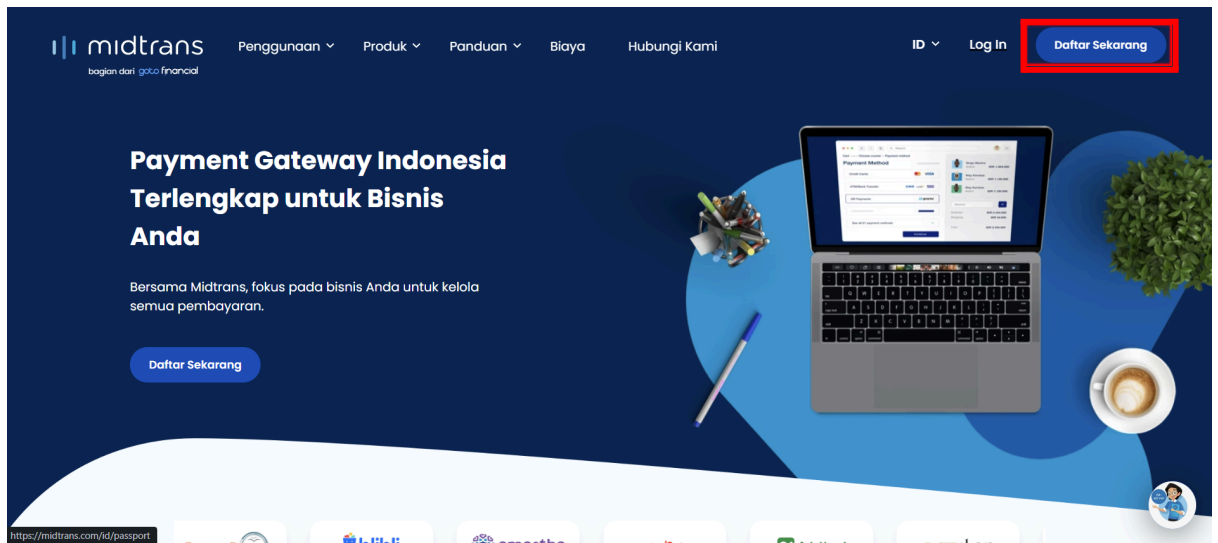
midtrans
bagian dari goto financial

Penggunaan Produk Panduan Biaya Hubungi Kami

ID Log In Daftar Sekarang

Payment Gateway Indonesia Terlengkap untuk Bisnis Anda

Bersama Midtrans, fokus pada bisnis Anda untuk kelola semua pembayaran.

Daftar Sekarang

Payment Method

https://midtrans.com/id/passport